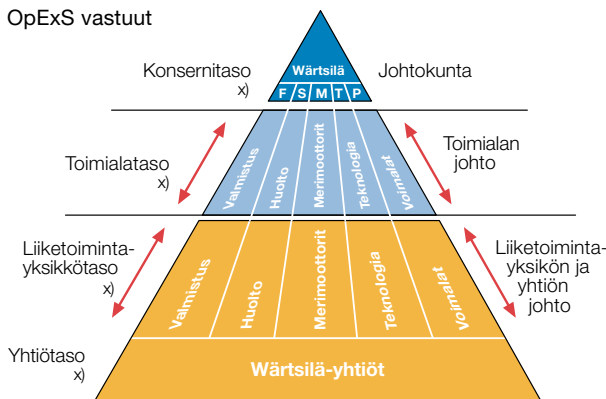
OpExS vastuut

Konsernitaso
x)

Wärtsilä

F S M T P

Johtokunta

Toimialataso
x)

Valmistus
Huolto
Merimoottorit
Teknologia
Voimalat

Toimialan johto

Liiketoimintayksikkötaso
x)

Valmistus
Huolto
Merimoottorit
Teknologia
Voimalat

Liiketoimintayksikön ja yhtiön johto

Yhtiötaso
x)

Wärtsilä-yhtiöt